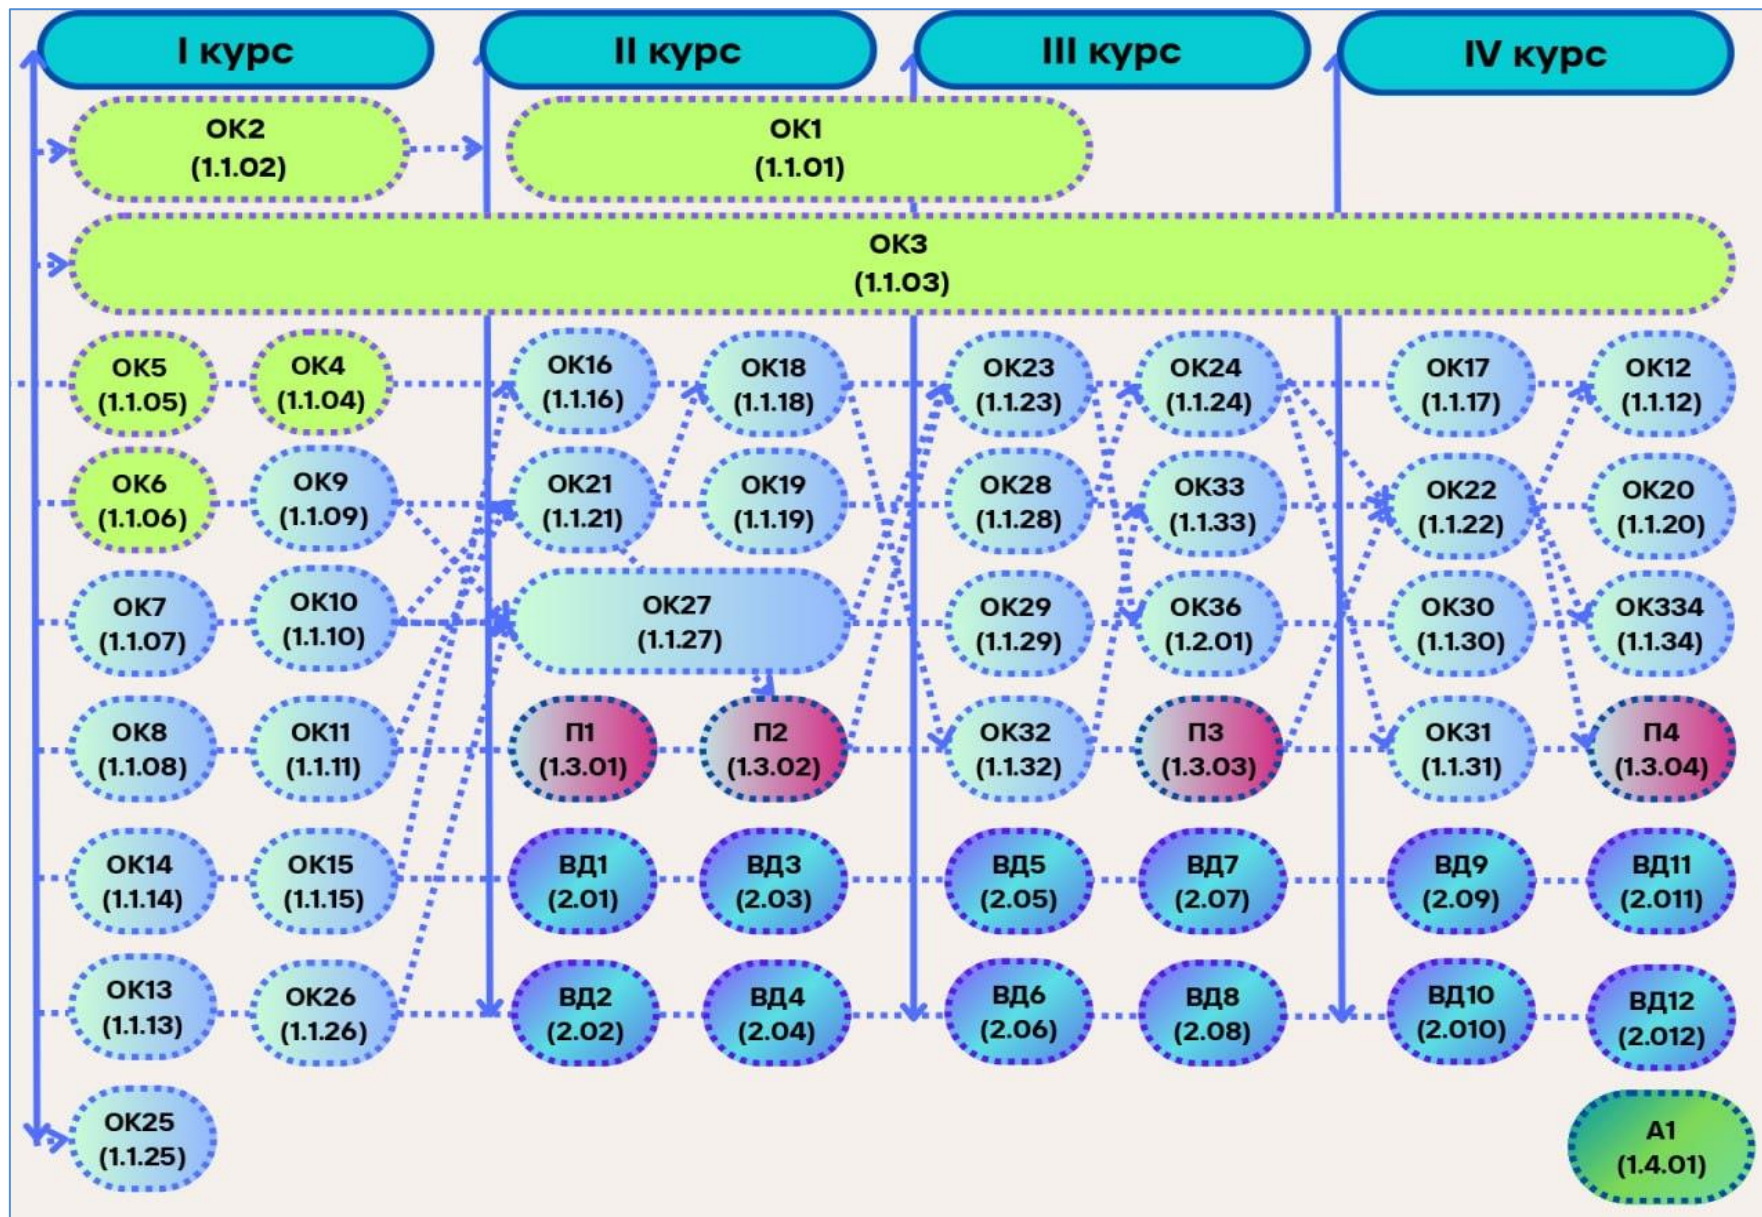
I курс

II курс

III курс

IV курс

ОК2 (1.1.02)

ОК1 (1.1.01)

ОК3 (1.1.03)

ОК5 (1.1.05)

ОК4 (1.1.04)

ОК16 (1.1.16)

ОК18 (1.1.18)

ОК23 (1.1.23)

ОК24 (1.1.24)

ОК17 (1.1.17)

ОК12 (1.1.12)

ОК6 (1.1.06)

ОК9 (1.1.09)

ОК21 (1.1.21)

ОК19 (1.1.19)

ОК28 (1.1.28)

ОК33 (1.1.33)

ОК22 (1.1.22)

ОК20 (1.1.20)

ОК7 (1.1.07)

ОК10 (1.1.10)

ОК27 (1.1.27)

ОК29 (1.1.29)

ОК36 (1.2.01)

ОК30 (1.1.30)

ОК334 (1.1.34)

ОК8 (1.1.08)

ОК11 (1.1.11)

П1 (1.3.01)

П2 (1.3.02)

ОК32 (1.1.32)

П3 (1.3.03)

ОК31 (1.1.31)

П4 (1.3.04)

ОК14 (1.1.14)

ОК15 (1.1.15)

ВД1 (2.01)

ВД3 (2.03)

ВД5 (2.05)

ВД7 (2.07)

ВД9 (2.09)

ВД11 (2.011)

ОК13 (1.1.13)

ОК26 (1.1.26)

ВД2 (2.02)

ВД4 (2.04)

ВД6 (2.06)

ВД8 (2.08)

ВД10 (2.010)

ВД12 (2.012)

ОК25 (1.1.25)

А1 (1.4.01)